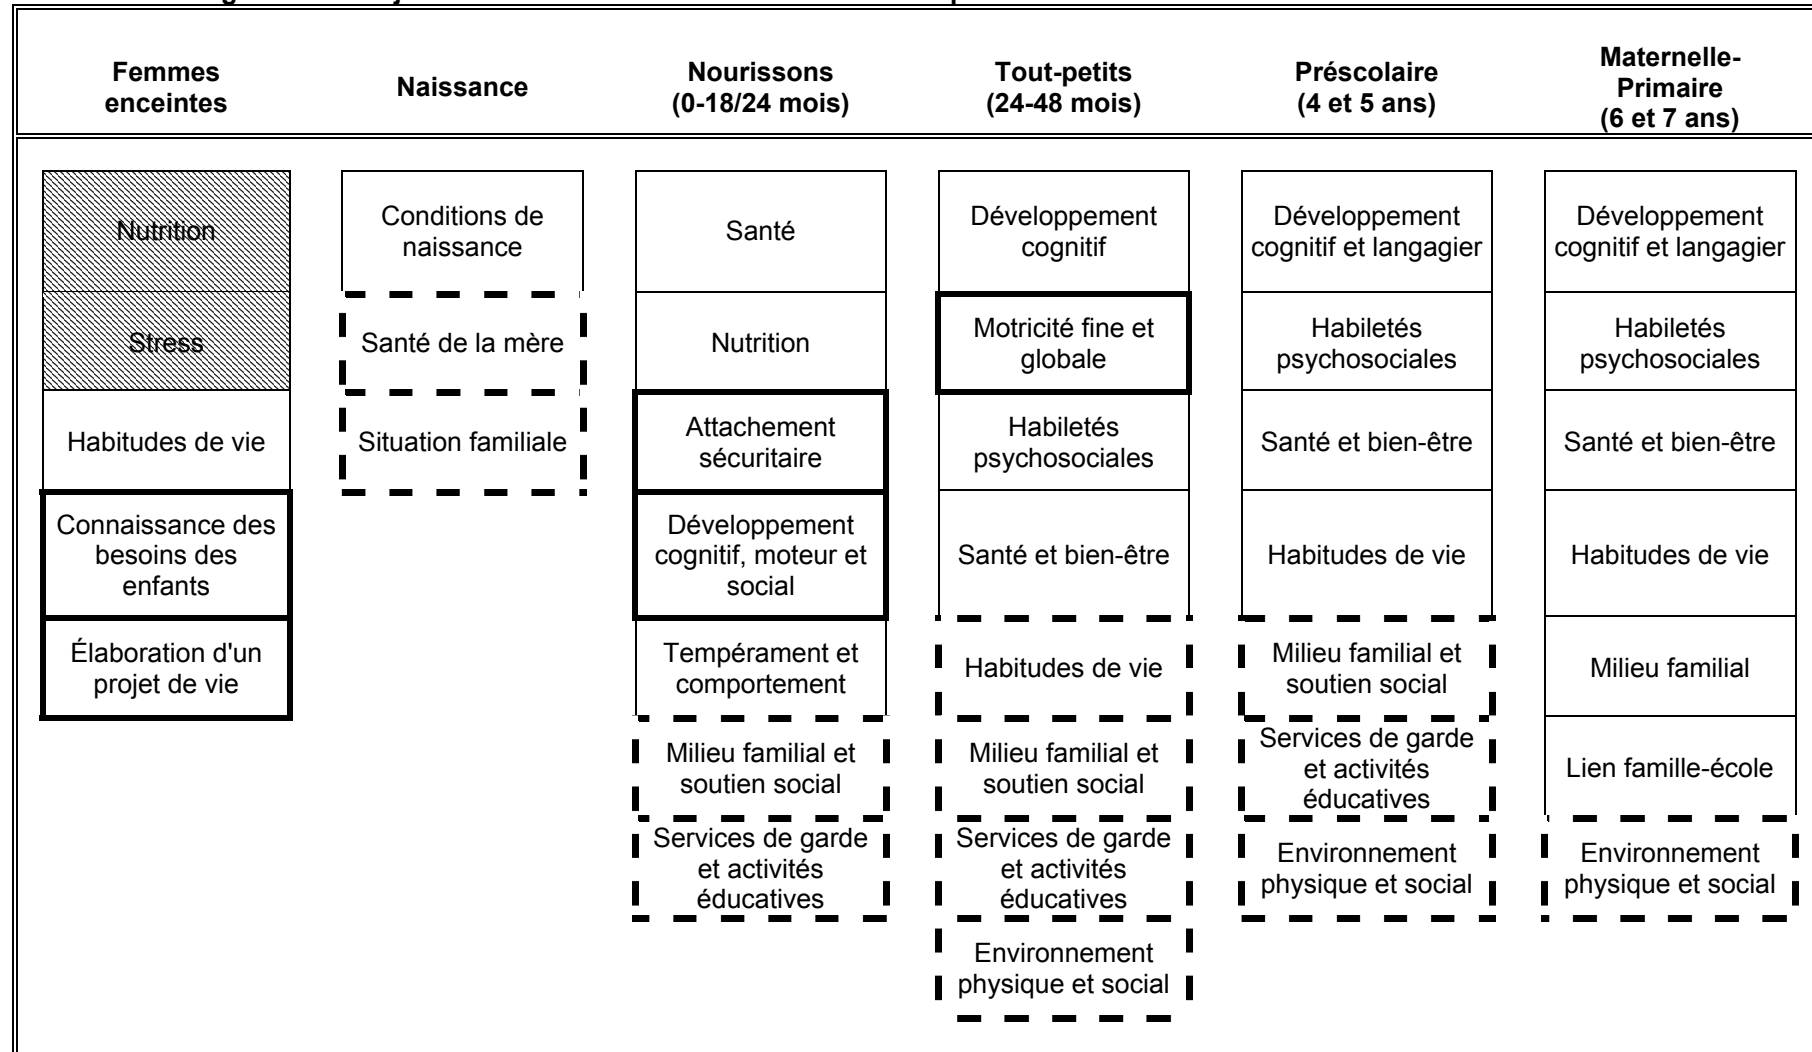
| Femmes enceintes | Naissance | Nourissons (0-18/24 mois) | Tout-petits (24-48 mois) | Préscolaire (4 et 5 ans) | Maternelle-Primaire (6 et 7 ans) |
|---|---|---|---|---|---|
| Nutrition | Conditions de naissance | Santé | Développement cognitif | Développement cognitif et langagier | Développement cognitif et langagier |
| Stress | Santé de la mère | Nutrition | Motricité fine et globale | Habiletés psychosociales | Habiletés psychosociales |
| Habitudes de vie | Situation familiale | Attachement sécuritaire | Habiletés psychosociales | Santé et bien-être | Santé et bien-être |
| Connaissance des besoins des enfants | | Développement cognitif, moteur et social | Santé et bien-être | Habitudes de vie | Habitudes de vie |
| Élaboration d'un projet de vie | | Tempérament et comportement | Habitudes de vie | Milieu familial et soutien social | Milieu familial |
| | | Milieu familial et soutien social | Milieu familial et soutien social | Services de garde et activités éducatives | Lien famille-école |
| | | Services de garde et activités éducatives | Services de garde et activités éducatives | Environnement physique et social | Environnement physique et social |
| | | | Environnement physique et social | | |